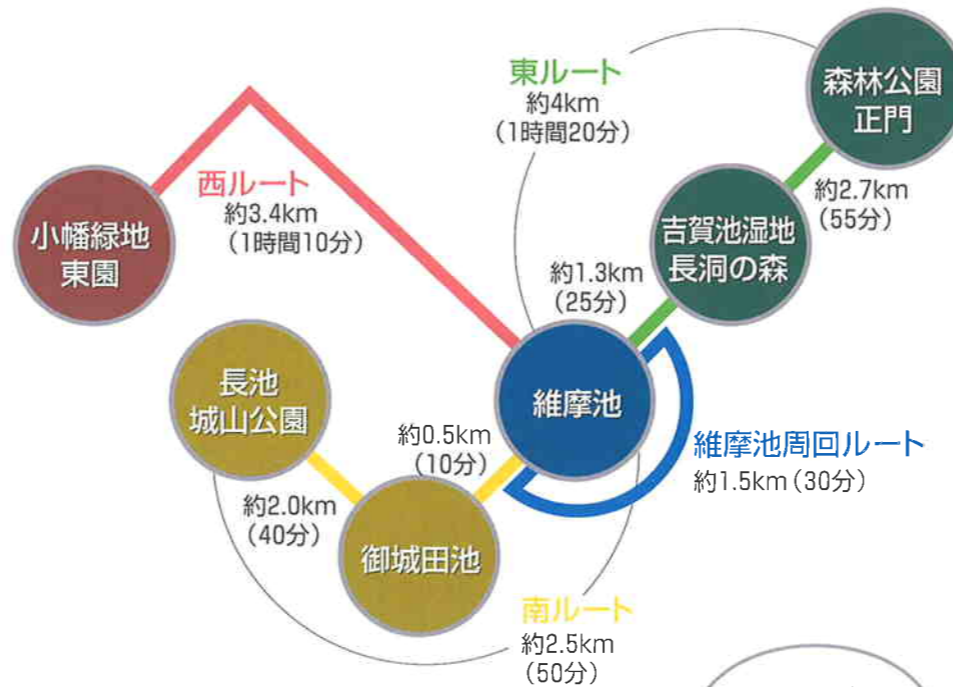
東ルート
約4km
(1時間20分)

森林公園
正門

西ルート
約3.4km
(1時間10分)

小幡緑地
東園

約2.7km
(55分)

吉賀池湿地
長洞の森

約1.3km
(25分)

長池
城山公園

維摩池

約0.5km
(10分)

維摩池周回ルート
約1.5km(30分)

約2.0km
(40分)

御城田池

南ルート
約2.5km
(50分)